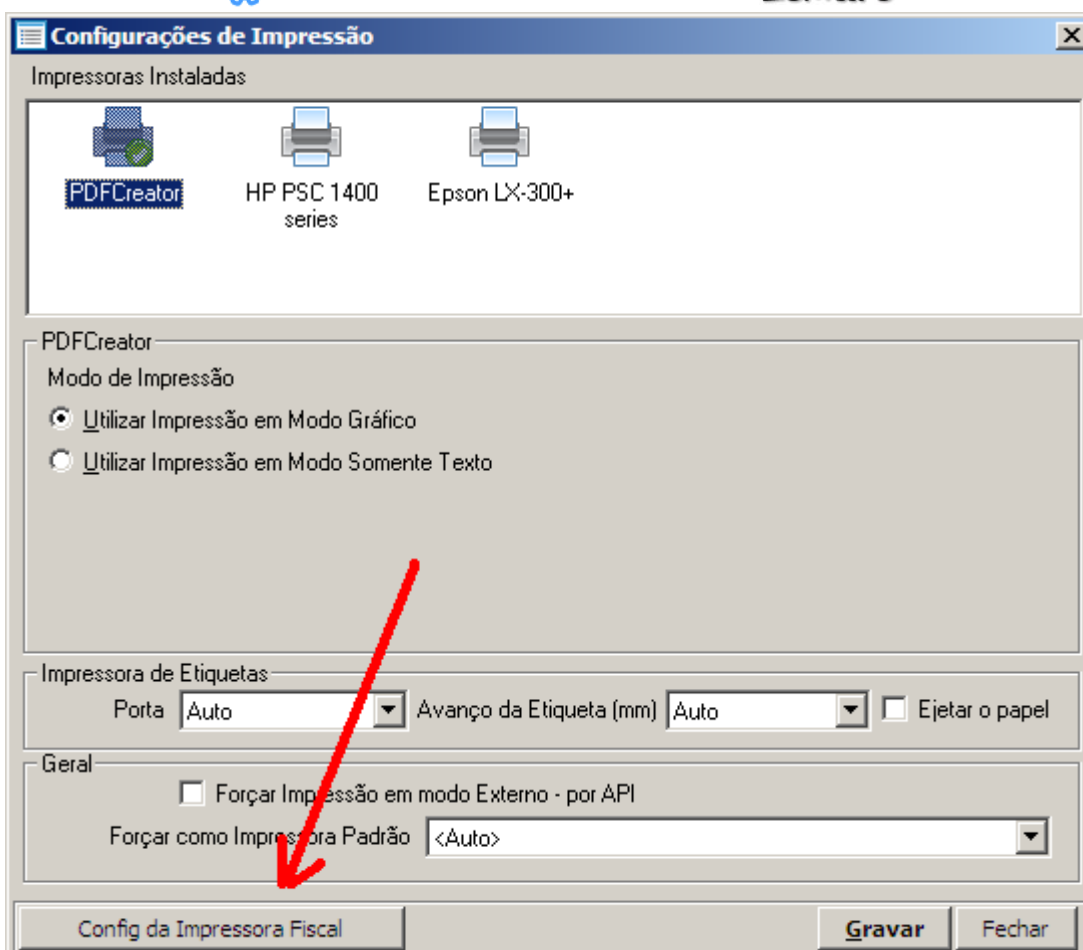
Configurações de Impressão

Impressoras Instaladas

PDFCreator

HP PSC 1400 series

Epson LX-300+

PDFCreator

Modo de Impressão

Utilizar Impressão em Modo Gráfico

Utilizar Impressão em Modo Somente Texto

Impressora de Etiquetas

Porta Auto

Avanço da Etiqueta (mm) Auto

Ejetar o papel

Geral

Forçar Impressão em modo Externo - por API

Forçar como Impressora Padrão <Auto>

Config da Impressora Fiscal

Gravar

Fechar